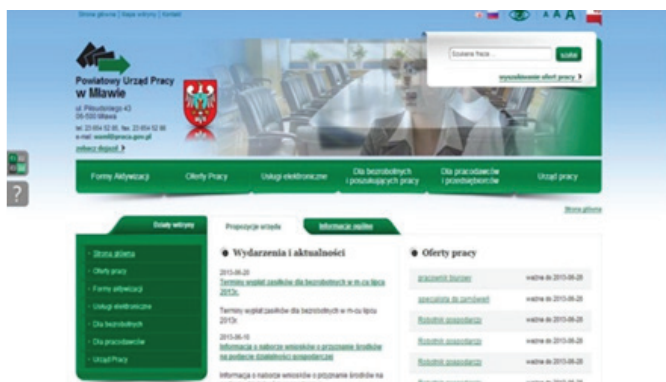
Strona główna | Mapa witryny | Kontakt

A A A

Powiatowy Urząd Pracy w Mławie

ul. Piłsudskiego 43
06-500 Mława
tel. 23 654 52 00, fax. 23 654 52 66
e-mail: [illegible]

zobacz dojazd

Szukane fraza ...

szukaj

wyszukiwanie ofert pracy

Formy Aktywizacji

Oferty Pracy

Usługi elektroniczne

Dla bezrobotnych i poszukujących pracy

Dla pracodawców i przedsiębiorców

Urząd pracy

Strona główna

Działy witryny

Propozycje urzędu

Informacje ogólne

Strona główna

Oferty pracy

Formy aktywizacji

Usługi elektroniczne

Dla bezrobotnych

Dla pracodawców

Urząd Pracy

Wydarzenia i aktualności

2013-06-20
Terminy wypłat zasiłków dla bezrobotnych w m-cu lipcu 2013r.

Terminy wypłat zasiłków dla bezrobotnych w m-cu lipcu 2013r.

2013-06-10
Informacja o naborze wniosków o przyznanie środków na podjęcie działalności gospodarczej

Informacja o naborze wniosków o przyznanie środków na

Oferty pracy

pracownik biurowy	ważne do 2013-06-28

specjalista ds zamówień	ważne do 2013-06-28

Robotnik gospodarczy	ważne do 2013-06-28

Robotnik gospodarczy	ważne do 2013-06-28

Robotnik gospodarczy	ważne do 2013-06-28